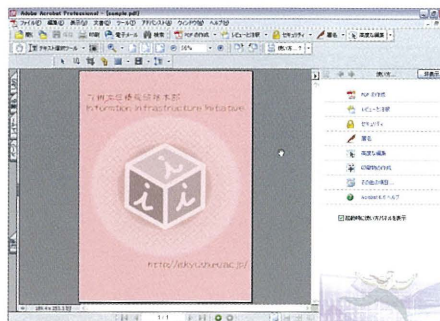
Adobe Acrobat Professional - [sample.pdf]

ファイル(F) 編集(E) 表示(V) 文書(D) ツール(T) アドバンスト(A) ウィンドウ(W) ヘルプ(H)

印刷 電子メール 検索 PDF の作成 レビューと注釈 セキュリティ 署名 高度な編集

テキスト選択ツール 36% 使い方...?

九州大学情報統括本部
Information Infrastructure Initiative

i i i

http://iii.kyushu-u.ac.jp/

1 / 1

使い方 目次

PDF の作成
レビューと注釈
セキュリティ
署名
高度な編集
印刷物の作成
その他の機能
Acrobat のヘルプ

起動時に使い方パネルを表示